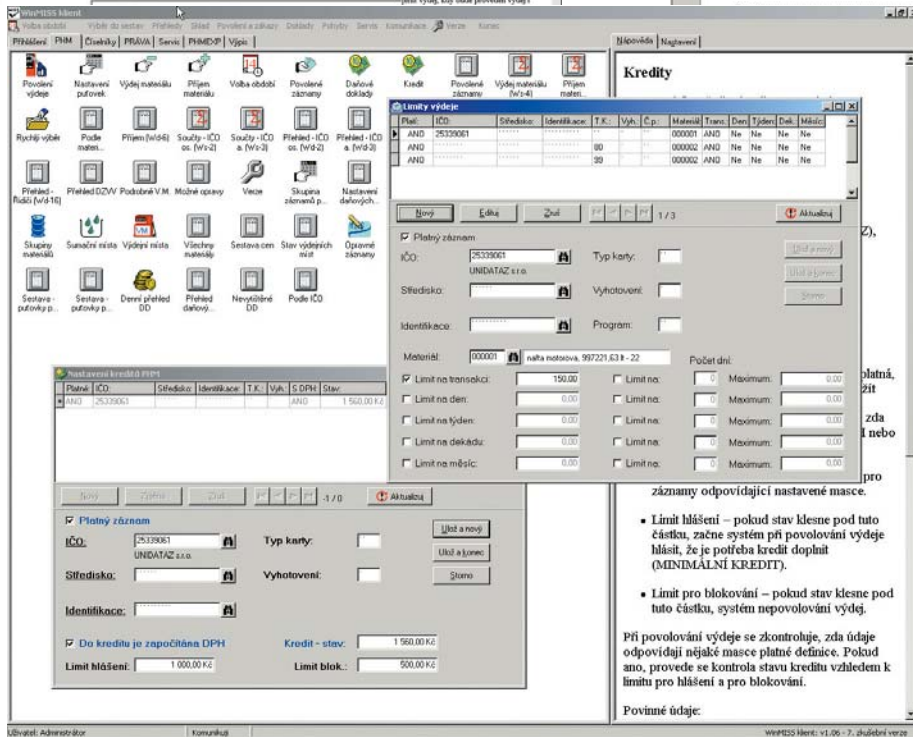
WinMISS klient

Volba období  Výběr do sestav  Přehledy  Sklad  Povolení a zákazy  Doklady  Pohyby  Servis  Komunikace  Verze  Konec

Přihlášení  PHM  Číselníky  PRÁVA  Servis  PHMEXP  Výpis

Povolení výdeje
Nastavení putovek
Výdej materiálu
Příjem materiálu
Volba období
Povolené hrany
Daňové doklady
Kredit
Povolené záznamy
Výdej materiálu (W-4)
Příjem materi...

Rychlý výběr
Podle mater...
Příjem (W-6)
Součty - IČO os. (W-2)
Součty - IČO a. (W-3)
Přehled - IČO os. (W-2)
Přehled - IČO a. (W-3)

Přehled - Řidiči (W-16)
Přehled DZVV
Podrobné V.M.
Možné opravy
Verze
Skupina záznamů p...
Nastavení daňových...

Skupiny materiálů
Sumační místa
Výdejní místa
Všechny materiály
Sestava cen
Stav výdejních míst
Opravné záznamy

Sestava - putovky p...
Sestava - putovky p...
Denní přehled DD
Přehled daňový...
Nevyštiřené DD
Podle IČO

Limity výdeje

| Platí | IČO | Středisko | Identifikace | T.K. | Vyh. | Č.p. | Materiál | Trans. | Den | Týden | Dek. | Měsíc |
|---|---|---|---|---|---|---|---|---|---|---|---|---|
| ANO | 25339061 | | | | | | 000001 | ANO | Ne | Ne | Ne | Ne |
| ANO | | | | | 80 | | 000002 | ANO | Ne | Ne | Ne | Ne |
| ANO | | | | | 39 | | 000002 | ANO | Ne | Ne | Ne | Ne |

Nový  Edituj  Zruš  1/3  Aktualizuj

Platný záznam
IČO: 25339061  UNIDATAZ s.r.o.  Typ karty:
Středisko:  Vyhotovení:
Identifikace:  Program:
Uložit a nový  Ulož a konec  Storno
Materiál: 000001  nafta motorová, 997221,63 lt - 22  Počet dní:
Limit na transakci: 150,00  Limit na:  0  Maximum: 0,00
Limit na den: 0,00  Limit na:  0  Maximum: 0,00
Limit na týden: 0,00  Limit na:  0  Maximum: 0,00
Limit na dekádu: 0,00  Limit na:  0  Maximum: 0,00
Limit na měsíc: 0,00  Limit na:  0  Maximum: 0,00

Nastavení kreditů PHM

| Platné | IČO: | Středisko | Identifikace | T.K. | Vyh. | S DPH | Stav: |
|---|---|---|---|---|---|---|---|
| ANO | 25339061 | | | | | ANO | 1 560,00 Kč |

Nový  Zobraz  Zruš  -1/0  Aktualizuj

Platný záznam
IČO: 25339061  UNIDATAZ s.r.o.  Typ karty:  Ulož a nový
Středisko:  Vyhotovení:  Ulož a konec  Storno
Identifikace:
Do kreditu je započítána DPH  Kredit - stav: 1 560,00 Kč
Limit hlášení: 1 000,00 Kč  Limit blok.: 500,00 Kč

Nápověda  Nastavení

Kredity

Z),

platná, žít

zda l nebo

pro záznamy odpovídající nastavené masce.

• Limit hlášení – pokud stav klesne pod tuto částku, začne systém při povolování výdeje hlásit, že je potřeba kredit doplnit (MINIMÁLNÍ KREDIT).

• Limit pro blokování – pokud stav klesne pod tuto částku, systém nepovolování výdej.

Při povolování výdeje se zkontroluje, zda údaje odpovídají nějaké masce platné definice. Pokud ano, provede se kontrola stavu kreditu vzhledem k limitu pro hlášení a pro blokování.

Povinné údaje:

Uživatel: Administrátor  Komunikuji  WinMISS klient: v1.06 - 7. zkušební verze